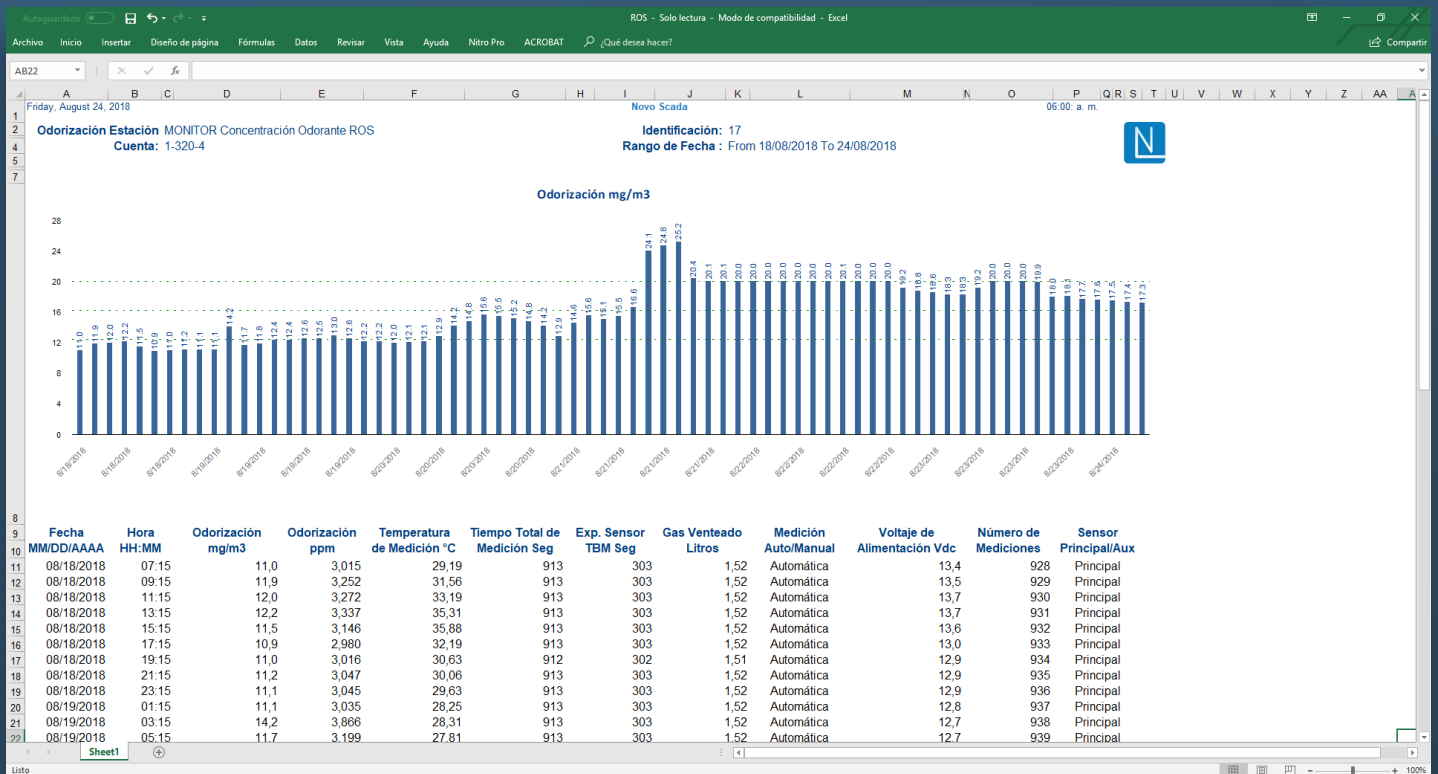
Autoguardado ROS - Solo lectura - Modo de compatibilidad - Excel

Archivo Inicio Insertar Diseño de página Fórmulas Datos Revisar Vista Ayuda Nitro Pro ACROBAT ¿Qué desea hacer? Compartir

AB22

A B C D E F G H I J K L M N O P Q R S T U V W X Y Z AA

Friday, August 24, 2018 Novo Scada 06:00: a. m.

Odorización Estación MONITOR Concentración Odorante ROS
Cuenta: 1-320-4

Identificación: 17
Rango de Fecha : From 18/08/2018 To 24/08/2018

Odorización mg/m3

28 24 20 16 12 8 4 0

11.0 11.9 12.0 12.2 11.5 10.9 11.0 11.2 11.1 11.1 14.2 11.7 11.8 12.4 12.4 12.6 12.5 13.0 12.8 12.2 12.2 12.0 12.1 12.1 12.9 14.2 14.8 15.6 15.5 15.2 14.8 14.2 12.9 14.6 15.6 15.1 15.5 16.6 24.1 24.8 25.2 20.4 20.1 20.1 20.0 20.0 20.0 20.0 20.0 20.0 20.0 20.1 20.0 20.0 20.0 19.2 18.8 18.6 18.3 18.3 19.2 20.0 20.0 20.0 19.9 18.0 18.3 17.7 17.6 17.5 17.4 17.3

8/18/2018 8/18/2018 8/18/2018 8/19/2018 8/19/2018 8/19/2018 8/19/2018 8/20/2018 8/20/2018 8/20/2018 8/20/2018 8/21/2018 8/21/2018 8/21/2018 8/21/2018 8/22/2018 8/22/2018 8/22/2018 8/22/2018 8/23/2018 8/23/2018 8/23/2018 8/23/2018 8/24/2018

| Fecha MM/DD/AAAA | Hora HH:MM | Odorización mg/m3 | Odorización ppm | Temperatura de Medición °C | Tiempo Total de Medición Seg | Exp. Sensor TBM Seg | Gas Venteado Litros | Medición Auto/Manual | Voltaje de Alimentación Vdc | Número de Mediciones | Sensor Principal/Aux |
|---|---|---|---|---|---|---|---|---|---|---|---|
| 08/18/2018 | 07:15 | 11,0 | 3,015 | 29,19 | 913 | 303 | 1,52 | Automática | 13,4 | 928 | Principal |
| 08/18/2018 | 09:15 | 11,9 | 3,252 | 31,56 | 913 | 303 | 1,52 | Automática | 13,5 | 929 | Principal |
| 08/18/2018 | 11:15 | 12,0 | 3,272 | 33,19 | 913 | 303 | 1,52 | Automática | 13,7 | 930 | Principal |
| 08/18/2018 | 13:15 | 12,2 | 3,337 | 35,31 | 913 | 303 | 1,52 | Automática | 13,7 | 931 | Principal |
| 08/18/2018 | 15:15 | 11,5 | 3,146 | 35,88 | 913 | 303 | 1,52 | Automática | 13,6 | 932 | Principal |
| 08/18/2018 | 17:15 | 10,9 | 2,980 | 32,19 | 913 | 303 | 1,52 | Automática | 13,0 | 933 | Principal |
| 08/18/2018 | 19:15 | 11,0 | 3,016 | 30,63 | 912 | 302 | 1,51 | Automática | 12,9 | 934 | Principal |
| 08/18/2018 | 21:15 | 11,2 | 3,047 | 30,06 | 913 | 303 | 1,52 | Automática | 12,9 | 935 | Principal |
| 08/18/2018 | 23:15 | 11,1 | 3,045 | 29,63 | 913 | 303 | 1,52 | Automática | 12,9 | 936 | Principal |
| 08/19/2018 | 01:15 | 11,1 | 3,035 | 28,25 | 913 | 303 | 1,52 | Automática | 12,8 | 937 | Principal |
| 08/19/2018 | 03:15 | 14,2 | 3,866 | 28,31 | 913 | 303 | 1,52 | Automática | 12,7 | 938 | Principal |
| 08/19/2018 | 05:15 | 11,7 | 3,199 | 27,81 | 913 | 303 | 1,52 | Automática | 12,7 | 939 | Principal |

Sheet1

Listo 100%